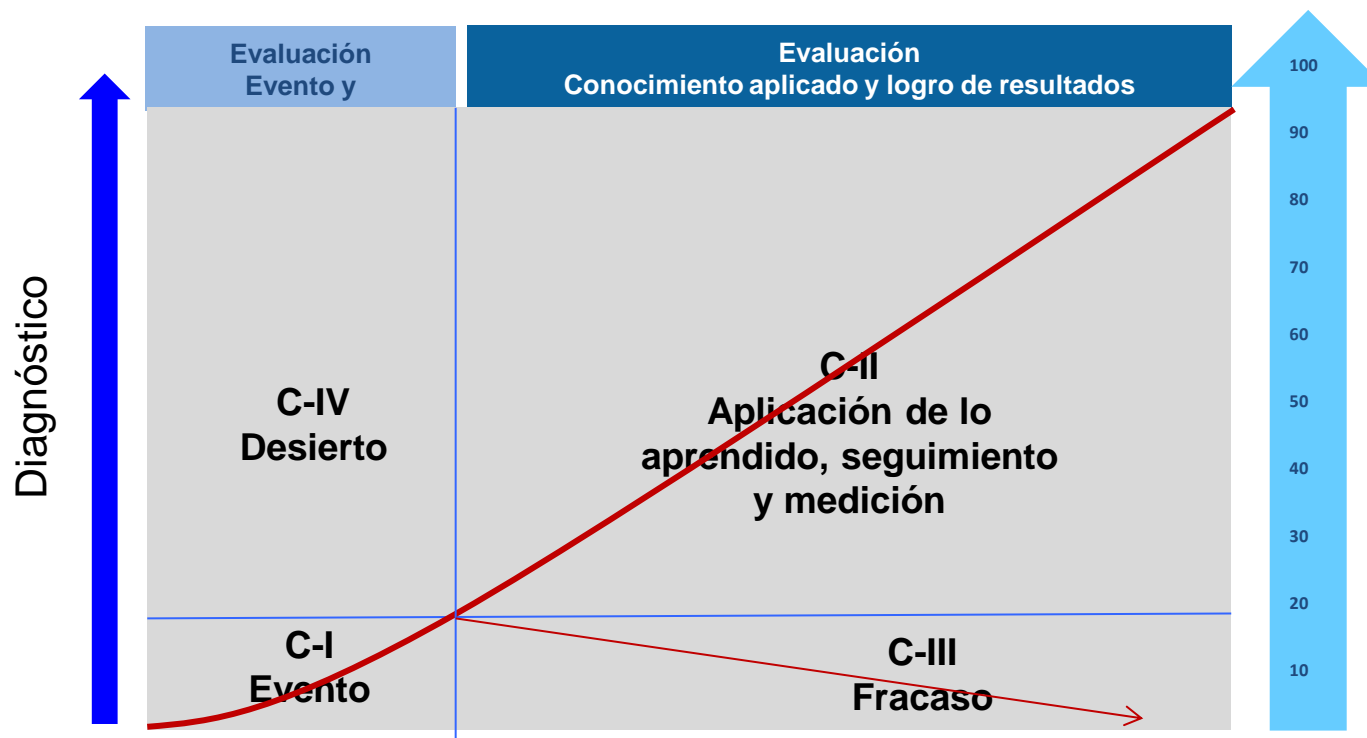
Evaluación
Evento y

Evaluación
Conocimiento aplicado y logro de resultados

Diagnóstico

C-IV
Desierto

C-II
Aplicación de lo aprendido, seguimiento y medición

C-I
Evento

C-III
Fracaso

100
90
80
70
60
50
40
30
20
10